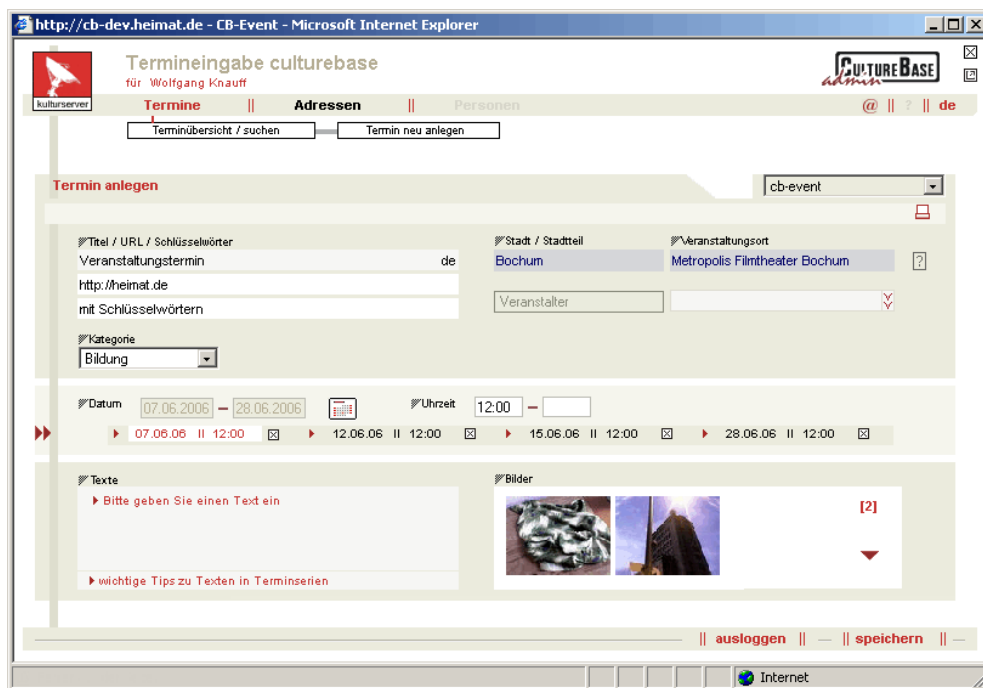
http://cb-dev.heimat.de - CB-Event - Microsoft Internet Explorer

kulturserver

Termineingabe culturebase
für Wolfgang Knauff

CULTUREBASE admin

Termine || Adressen || Personen

@ || ? || de

Terminübersicht / suchen

Termin neu anlegen

Termin anlegen

cb-event

Titel / URL / Schlüsselwörter
Veranstaltungstermin de
http://heimat.de
mit Schlüsselwörtern

Stadt / Stadtteil
Bochum

Veranstaltungsort
Metropolis Filmtheater Bochum

?

Veranstalter

Kategorie
Bildung

Datum 07.06.2006 – 28.06.2006

Uhrzeit 12:00 –

07.06.06 II 12:00 12.06.06 II 12:00 15.06.06 II 12:00 28.06.06 II 12:00

Texte
Bitte geben Sie einen Text ein

wichtige Tips zu Texten in Terminserien

Bilder

[2]

|| ausloggen || — || speichern || —

Internet